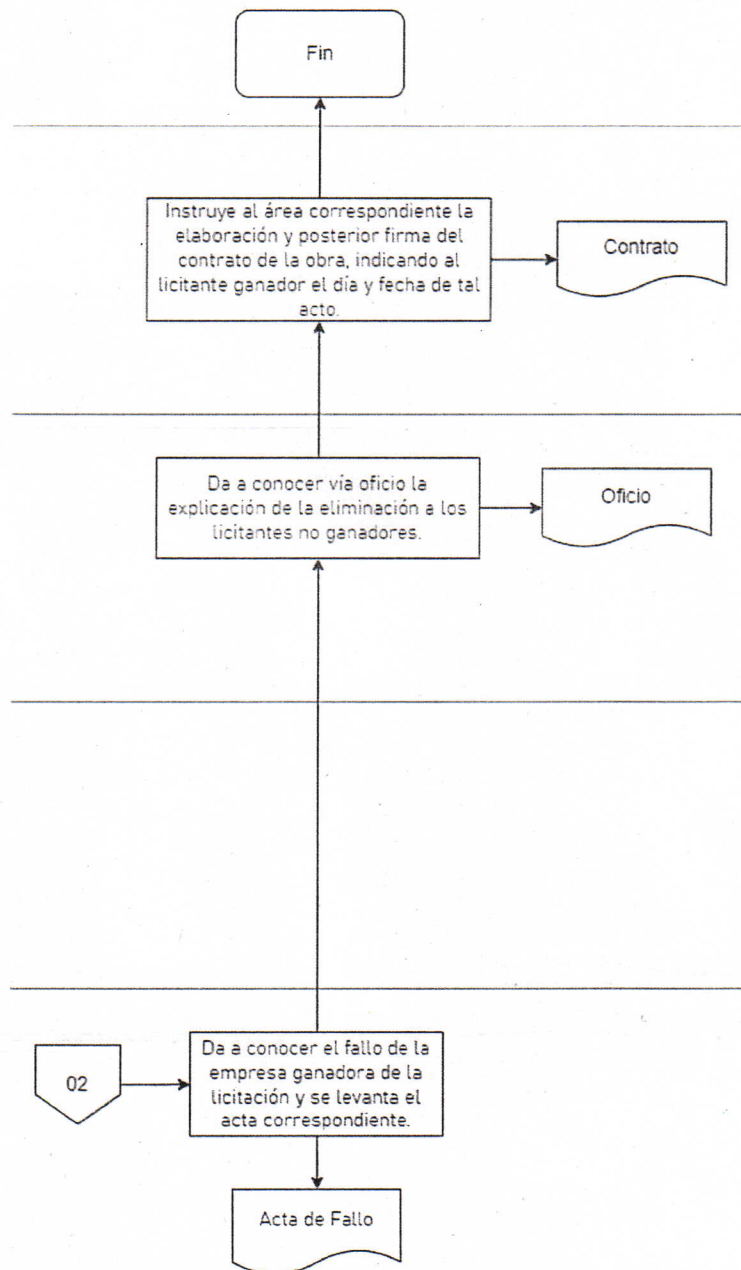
Fin

Instruye al área correspondiente la elaboración y posterior firma del contrato de la obra, indicando al licitante ganador el día y fecha de tal acto.

Contrato

Da a conocer vía oficio la explicación de la eliminación a los licitantes no ganadores.

Oficio

02

Da a conocer el fallo de la empresa ganadora de la licitación y se levanta el acta correspondiente.

Acta de Fallo